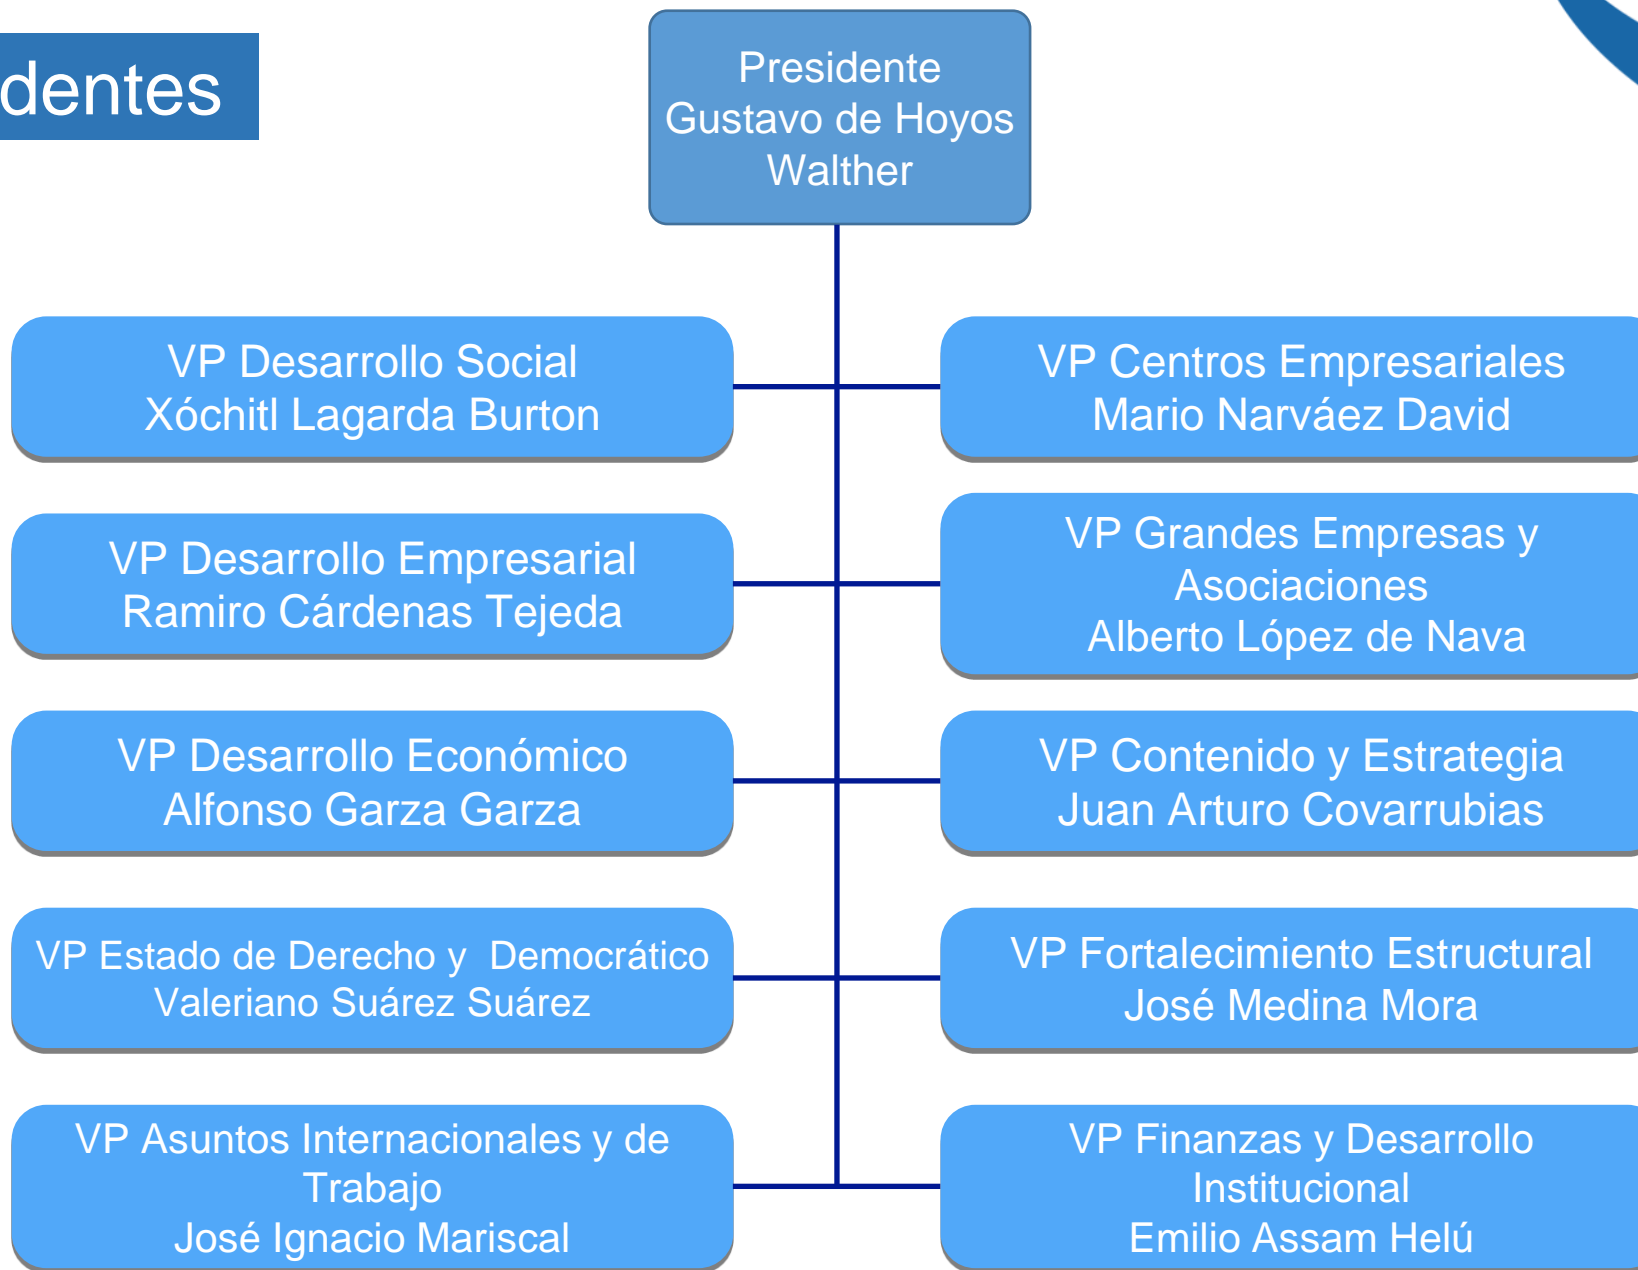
dentes

Presidente
Gustavo de Hoyos Walther

VP Desarrollo Social
Xóchitl Lagarda Burton

VP Centros Empresariales
Mario Narváez David

VP Desarrollo Empresarial
Ramiro Cárdenas Tejeda

VP Grandes Empresas y Asociaciones
Alberto López de Nava

VP Desarrollo Económico
Alfonso Garza Garza

VP Contenido y Estrategia
Juan Arturo Covarrubias

VP Estado de Derecho y Democrático
Valeriano Suárez Suárez

VP Fortalecimiento Estructural
José Medina Mora

VP Asuntos Internacionales y de Trabajo
José Ignacio Mariscal

VP Finanzas y Desarrollo Institucional
Emilio Assam Helú